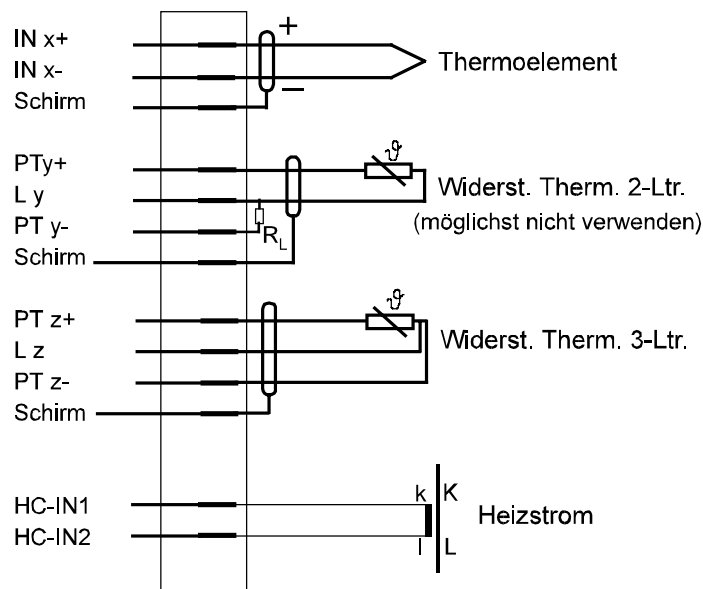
IN x+
IN x-
Schirm

+
−
Thermoelement

PTy+
L y
PT y-
Schirm

$\vartheta$
$R_L$
Widerst. Therm. 2-Ltr.
(möglichst nicht verwenden)

PT z+
L z
PT z-
Schirm

$\vartheta$
Widerst. Therm. 3-Ltr.

HC-IN1
HC-IN2

k
l
K
L
Heizstrom